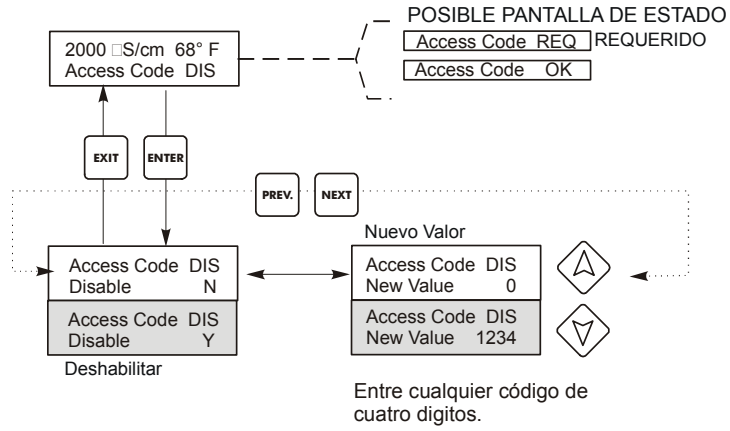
2000 □S/cm 68° F
Access Code DIS

POSIBLE PANTALLA DE ESTADO
Access Code REQ REQUERIDO
Access Code OK

EXIT
ENTER
PREV.
NEXT

Access Code DIS
Disable N

Access Code DIS
Disable Y

Deshabilitar

Nuevo Valor

Access Code DIS
New Value 0

Access Code DIS
New Value 1234

Entre cualquier código de cuatro digitos.